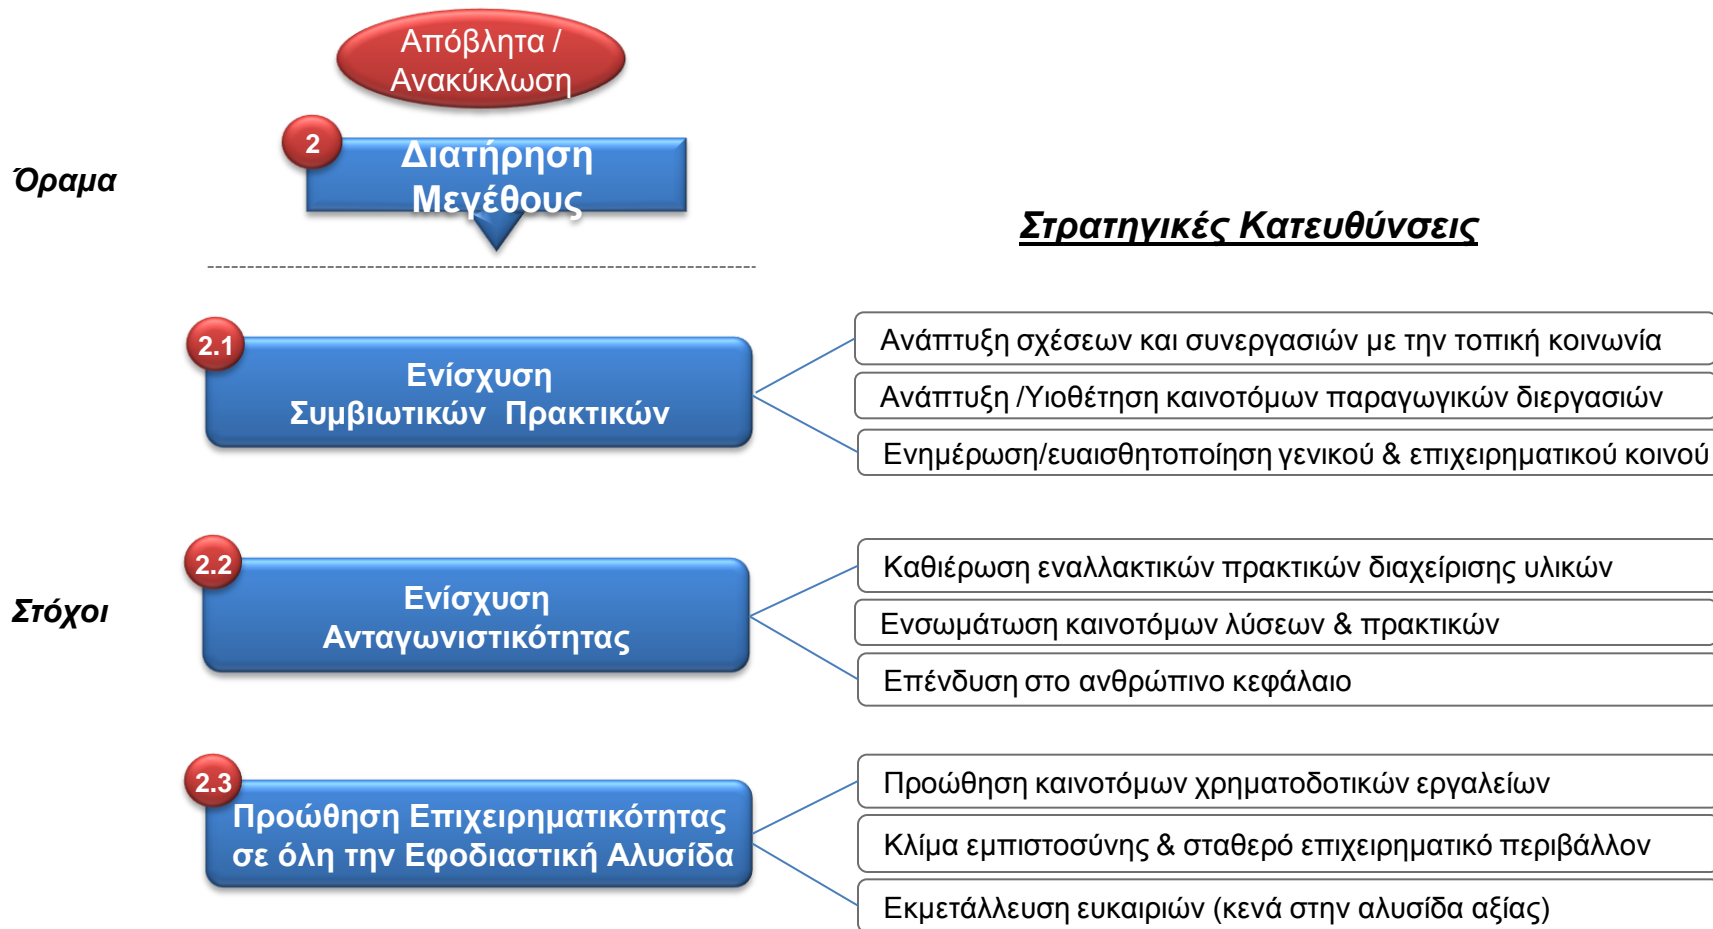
Απόβλητα / Ανακύκλωση

Όραμα

2

Διατήρηση Μεγέθους

Στρατηγικές Κατευθύνσεις

2.1

Ενίσχυση Συμβιωτικών Πρακτικών

Ανάπτυξη σχέσεων και συνεργασιών με την τοπική κοινωνία

Ανάπτυξη /Υιοθέτηση καινοτόμων παραγωγικών διεργασιών

Ενημέρωση/ευαισθητοποίηση γενικού & επιχειρηματικού κοινού

Στόχοι

2.2

Ενίσχυση Ανταγωνιστικότητας

Καθιέρωση εναλλακτικών πρακτικών διαχείρισης υλικών

Ενσωμάτωση καινοτόμων λύσεων & πρακτικών

Επένδυση στο ανθρώπινο κεφάλαιο

2.3

Προώθηση Επιχειρηματικότητας σε όλη την Εφοδιαστική Αλυσίδα

Προώθηση καινοτόμων χρηματοδοτικών εργαλείων

Κλίμα εμπιστοσύνης & σταθερό επιχειρηματικό περιβάλλον

Εκμετάλλευση ευκαιριών (κενά στην αλυσίδα αξίας)